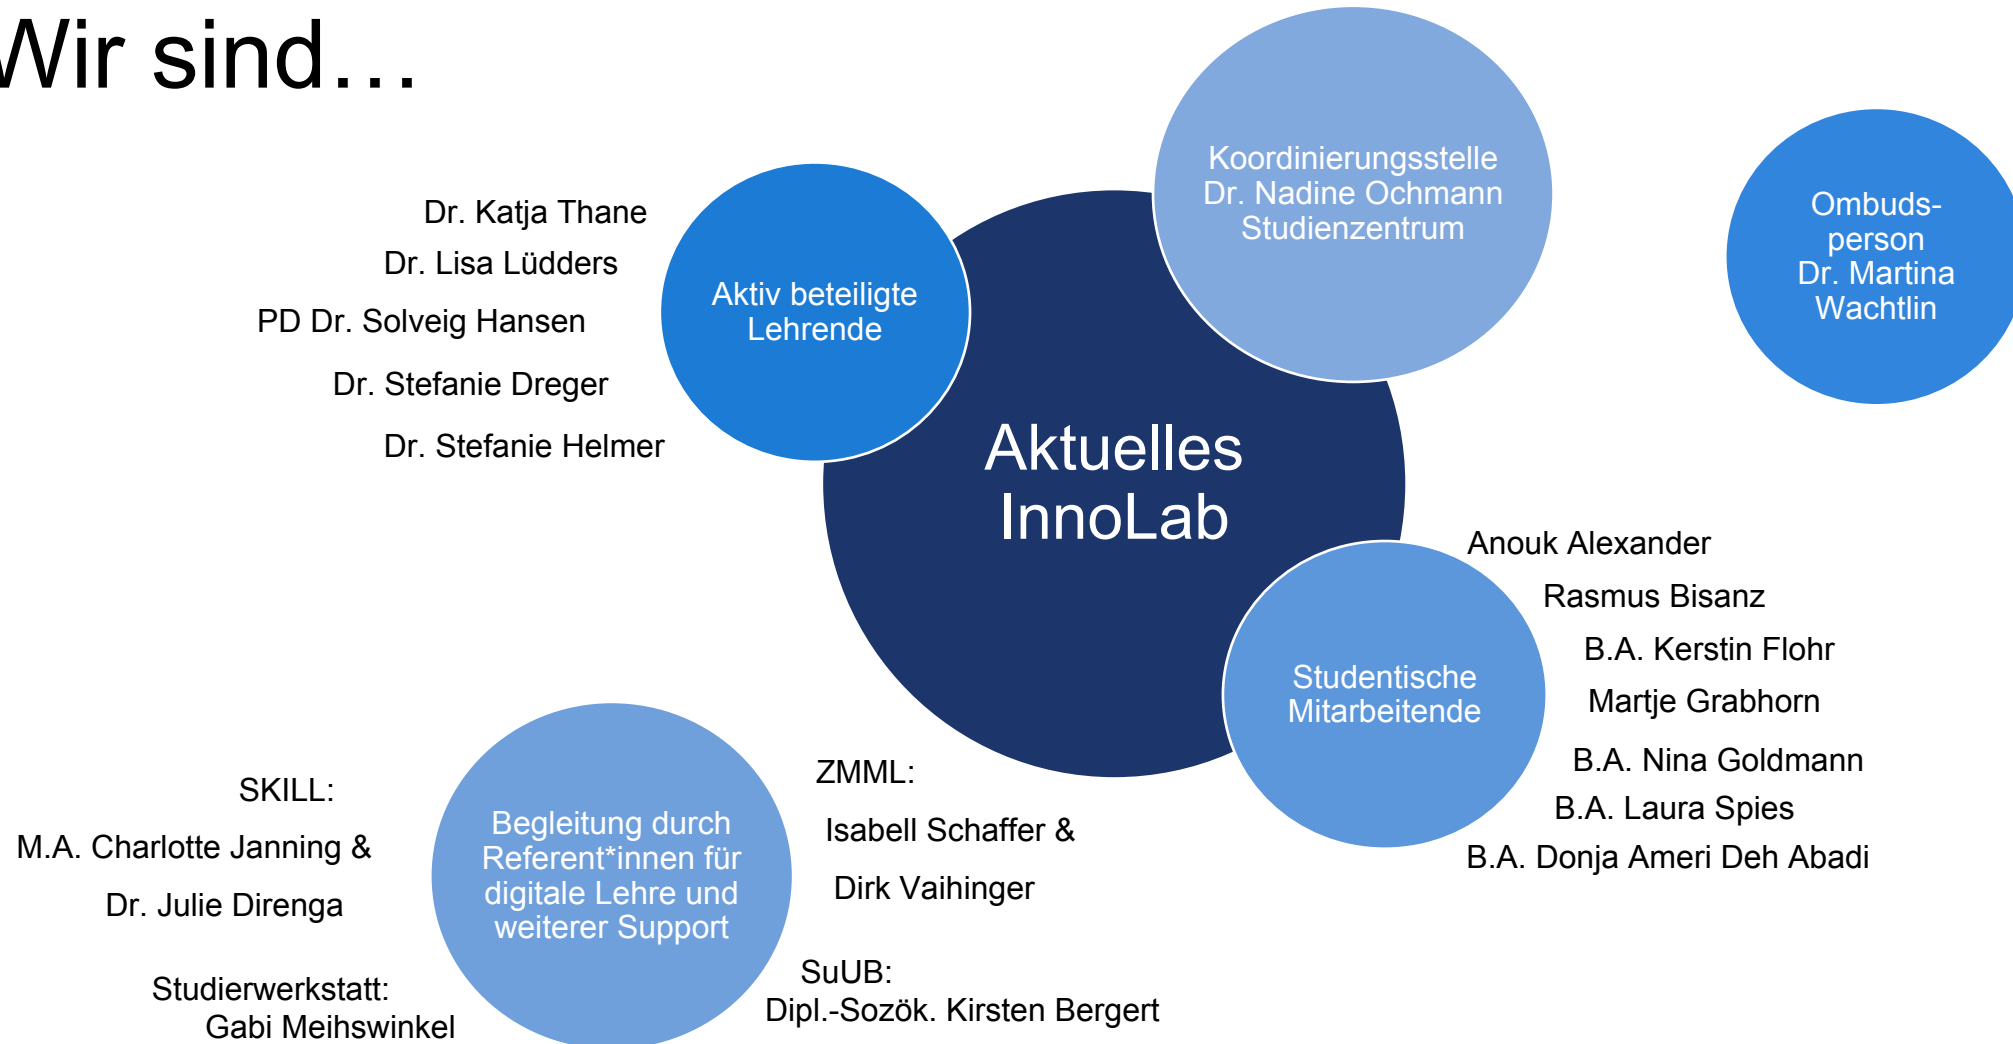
Wir sind…

Dr. Katja Thane
Dr. Lisa Lüdders
PD Dr. Solveig Hansen
Dr. Stefanie Dreger
Dr. Stefanie Helmer

Aktiv beteiligte Lehrende

Koordinierungsstelle Dr. Nadine Ochmann Studienzentrum

Ombuds-person Dr. Martina Wachtlin

Aktuelles InnoLab

Studentische Mitarbeitende

Anouk Alexander
Rasmus Bisanz
B.A. Kerstin Flohr
Martje Grabhorn
B.A. Nina Goldmann
B.A. Laura Spies
B.A. Donja Ameri Deh Abadi

SKILL:
M.A. Charlotte Janning &
Dr. Julie Direnga

Begleitung durch Referent*innen für digitale Lehre und weiterer Support

ZMML:
Isabell Schaffer &
Dirk Vaihinger

Studierwerkstatt:
Gabi Meihswinkel

SuUB:
Dipl.-Sozök. Kirsten Bergert